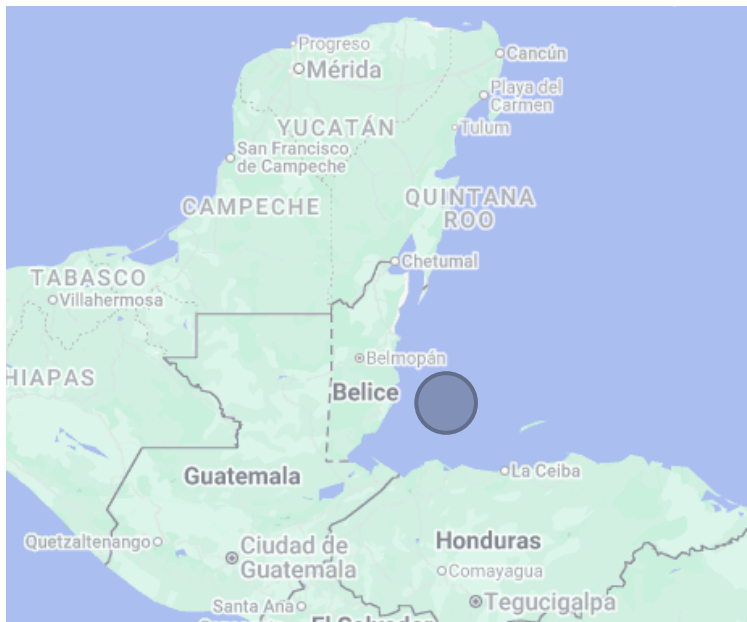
Progreso
Mérida
Cancún
Playa del Carmen
YUCATÁN
Tulum
San Francisco de Campeche
CAMPECHE
QUINTANA ROO
TABASCO
Chetumal
Villahermosa
Belmopán
HIAPAS
Belice
Guatemala
La Ceiba
Quetzaltenango
Ciudad de Guatemala
Honduras
Comayagua
Santa Ana
Tegucigalpa
El Salvador